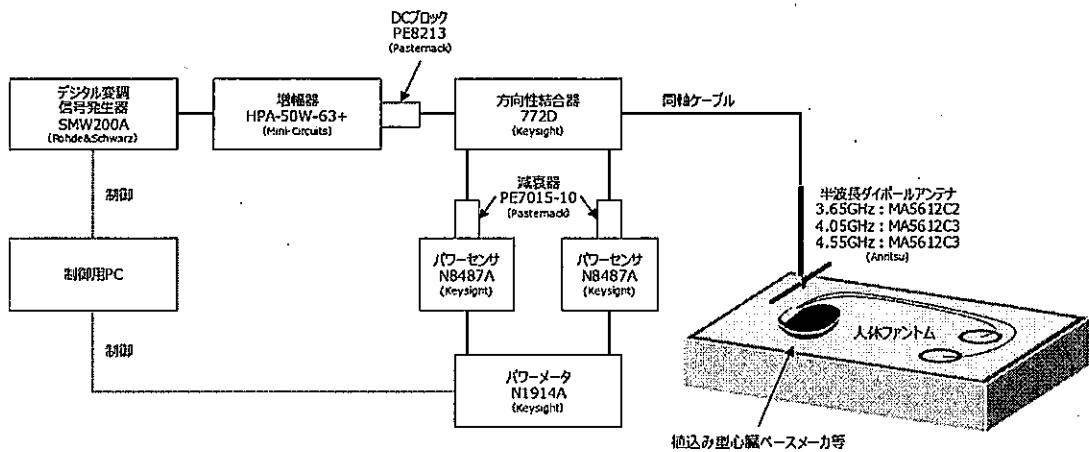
DCブロック
PE8213
(Pasternack)

デジタル変調
信号発生器
SMW200A
(Rohde&Schwarz)

増幅器
HPA-50W-63+
(Mini-Circuits)

方向性結合器
772D
(Keysight)

同軸ケーブル

制御

減衰器
PE7015-10
(Pasternack)

半波長ダイポールアンテナ
3.65GHz : MA5612C2
4.05GHz : MA5612C3
4.55GHz : MA5612C3
(Anritsu)

制御用PC

パワーセンサ
N8487A
(Keysight)

パワーセンサ
N8487A
(Keysight)

人体ファントム

制御

パワーメータ
N1914A
(Keysight)

植込み型心臓ペースメーカ等